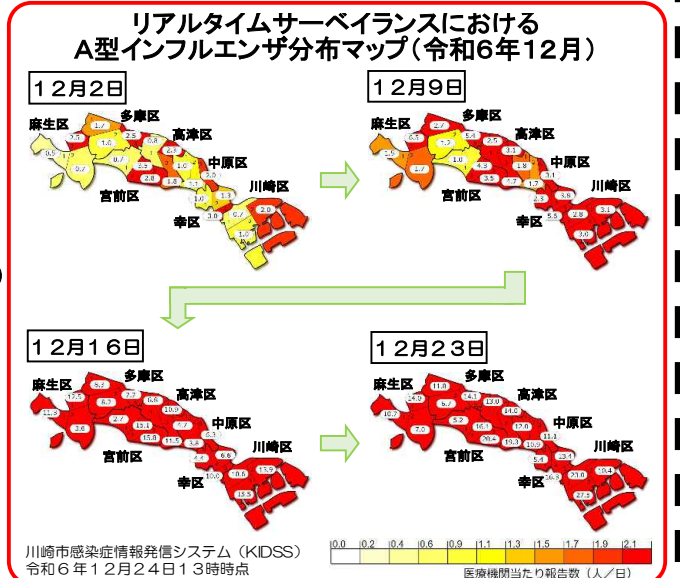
リアルタイムサーベイランスにおける
A型インフルエンザ分布マップ（令和6年12月）

12月2日

麻生区 多摩区 高津区 中原区 宮前区 川崎区 幸区

12月9日

麻生区 多摩区 高津区 中原区 宮前区 川崎区 幸区

12月16日

麻生区 多摩区 高津区 中原区 宮前区 川崎区 幸区

12月23日

麻生区 多摩区 高津区 中原区 宮前区 川崎区 幸区

川崎市感染症情報発信システム（KIDSS）
令和6年12月24日13時時点

0.0 0.2 0.4 0.6 0.9 1.1 1.3 1.5 1.7 1.9 2.1
医療機関当たり報告数（人／日）